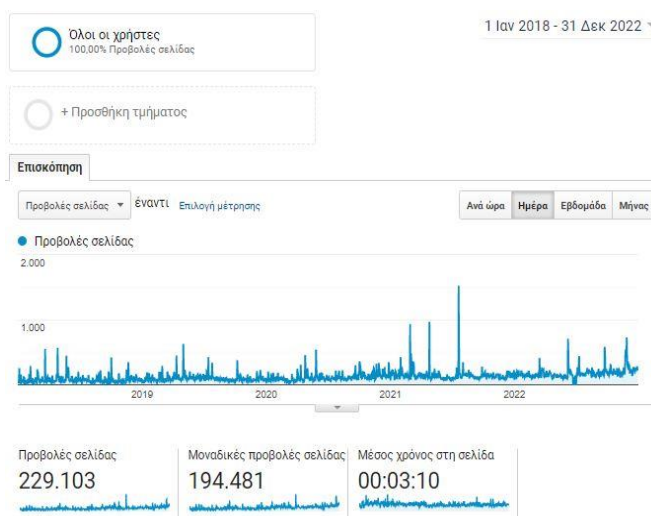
Όλοι οι χρήστες
100,00% Προβολές σελίδας

1 Ιαν 2018 - 31 Δεκ 2022

+ Προσθήκη τμήματος

Επισκόπηση

Προβολές σελίδας ▾ έναντι Επιλογή μέτρησης

Ανά ώρα | Ημέρα | Εβδομάδα | Μήνας

● Προβολές σελίδας

2.000

1.000

2019 2020 2021 2022

Προβολές σελίδας
229.103

Μοναδικές προβολές σελίδας
194.481

Μέσος χρόνος στη σελίδα
00:03:10